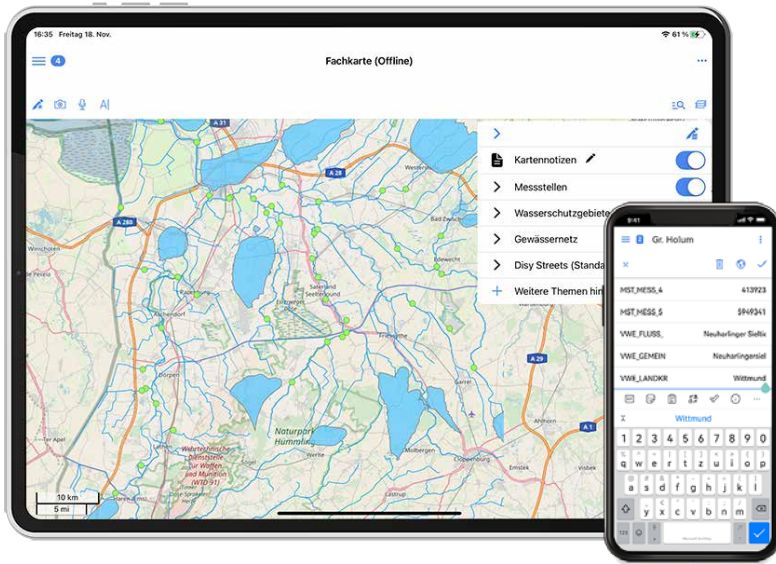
16:35 Freitag 18. Nov.

61 %

4

Fachkarte (Offline)

A 31

A 28

A 280

A 29

A 1

Kartennotizen

Messstellen

Wasserschutzgebiete

Gewässernetz

Disy Streets (Standa

Weitere Themen hin

Naturpark Hümmling

10 km

5 mi

9:41

Gr. Holum

MST_MESS_4 413923

MST_MESS_5 5949341

VWE_FLUSS_ Neuharlinger Sieltie

VWE_GEMEIN Neuharlingersiel

VWE_LANDKR Wittmund

Wittmund

1 2 3 4 5 6 7 8 9 0

q w e r t z u i o p ü

a s d f g h j k l ö ä

y x c v b n m

123